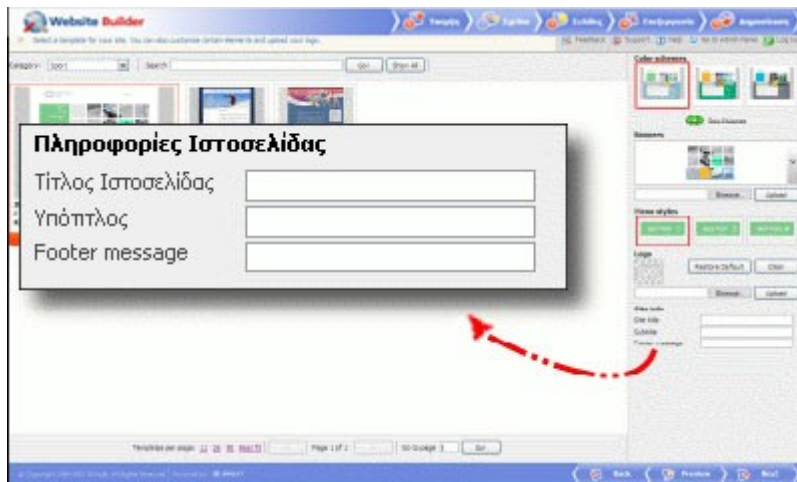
Website Builder

Πληροφορίες Ιστοσελίδας
Τίτλος Ιστοσελίδας
Υπότιτλος
Footer message

Color schemes
Banners
Browse
Upload
Menu styles
Logo
Restore Default
Clear
Browse
Upload
Site title
Subtitle
Footer message

Go
Show All
Page 1 of 1
Go
Back
Preview
Next